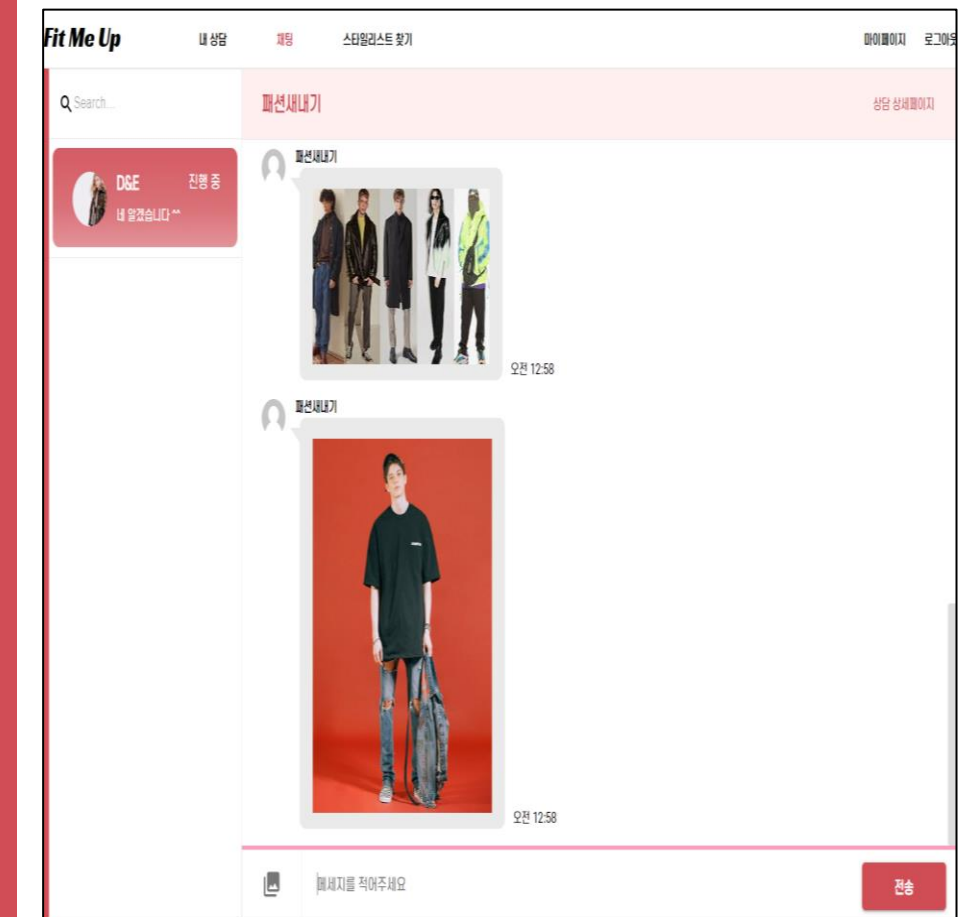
Fit Me Up 내 상담 채팅 스타일리스트 찾기 마이페이지 로그아웃

Search...

D&E 진행 중
네 알겠습니다 ^^

패션새내기 상담 상세페이지

패션새내기
오전 12:58

패션새내기
오전 12:58

메세지를 적어주세요

전송